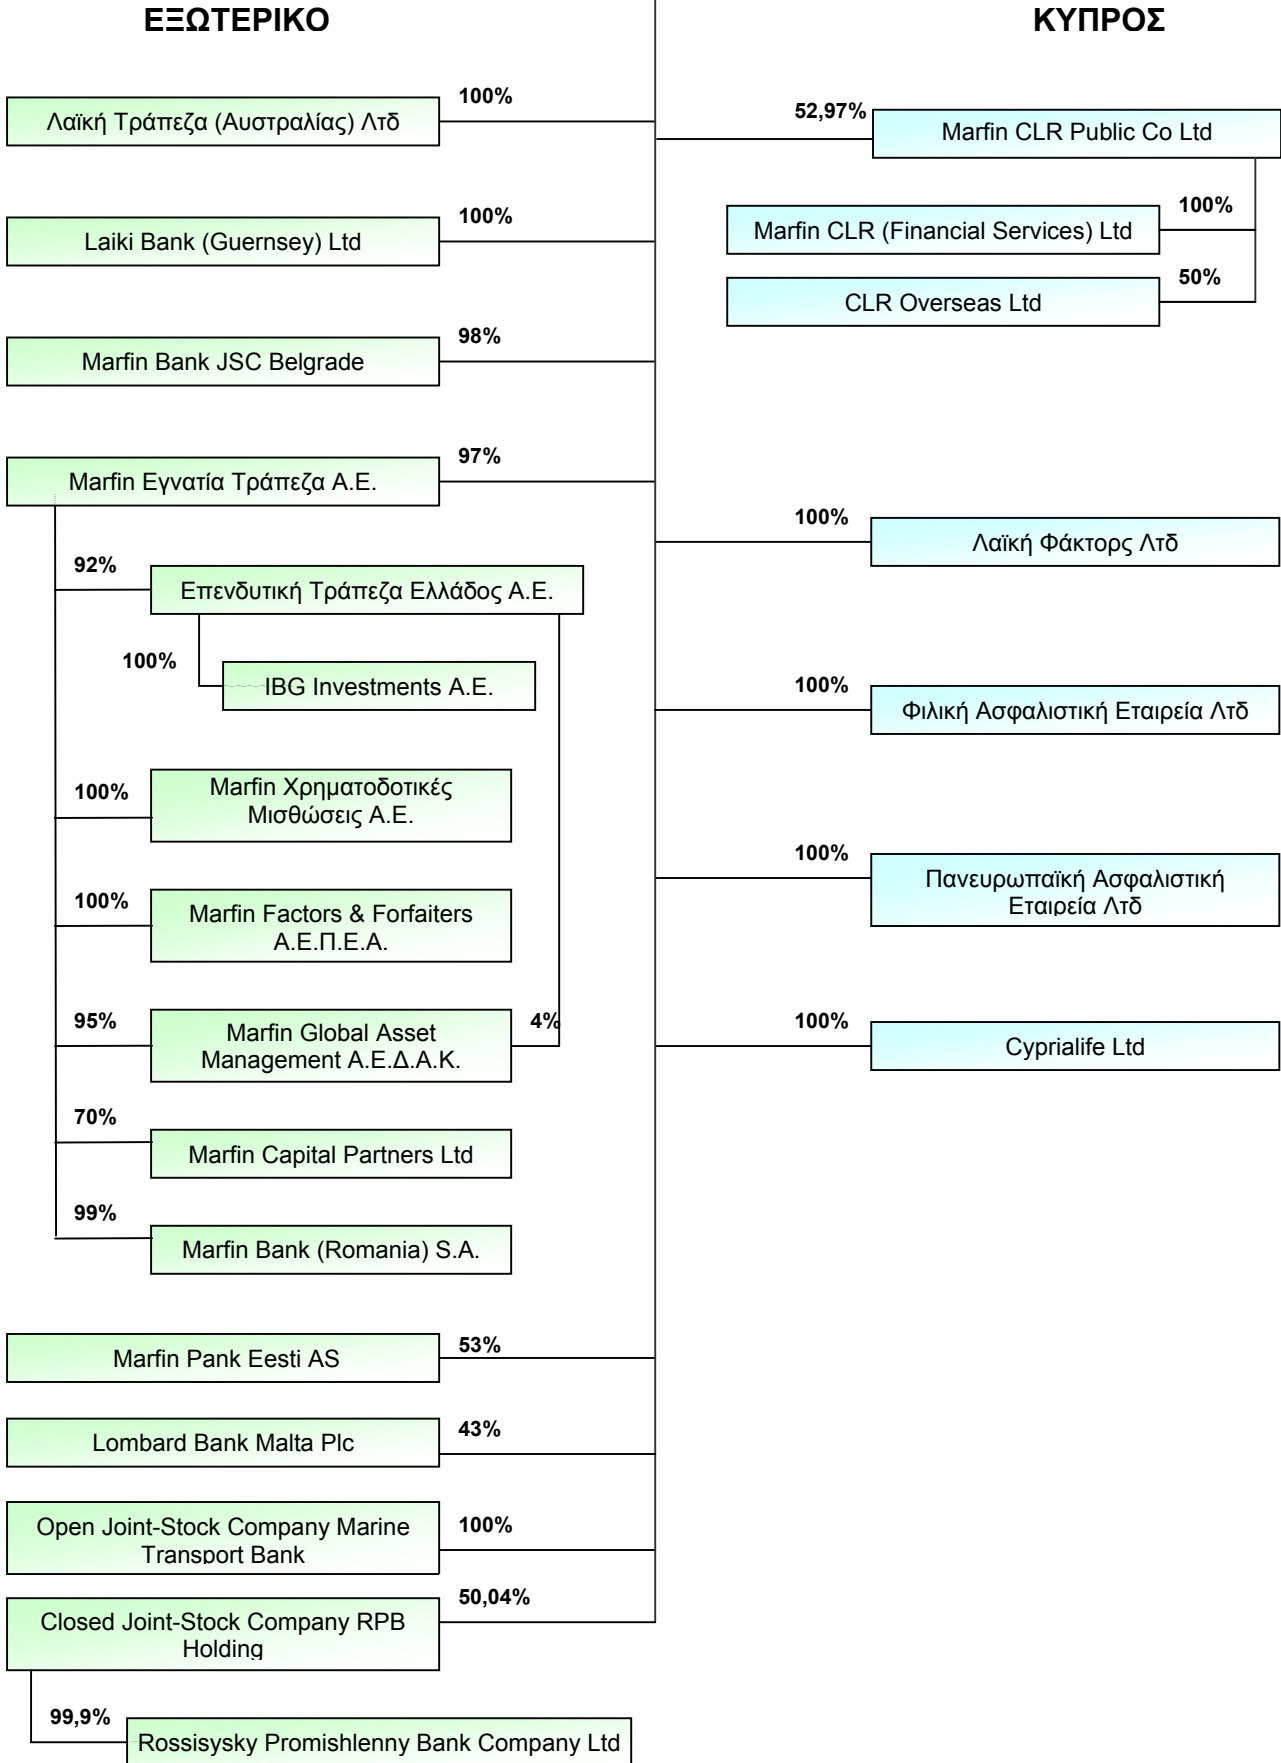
ΕΞΩΤΕΡΙΚΟ

ΚΥΠΡΟΣ

100%
Λαϊκή Τράπεζα (Αυστραλίας) Λτδ

100%
Laiki Bank (Guernsey) Ltd

98%
Marfin Bank JSC Belgrade

97%
Marfin Εγνατία Τράπεζα Α.Ε.

92%
Επενδυτική Τράπεζα Ελλάδος Α.Ε.

100%
IBG Investments A.E.

100%
Marfin Χρηματοδοτικές Μισθώσεις Α.Ε.

100%
Marfin Factors & Forfaiters Α.Ε.Π.Ε.Α.

95%
Marfin Global Asset Management Α.Ε.Δ.Α.Κ.

4%

70%
Marfin Capital Partners Ltd

99%
Marfin Bank (Romania) S.A.

53%
Marfin Pank Eesti AS

43%
Lombard Bank Malta Plc

100%
Open Joint-Stock Company Marine Transport Bank

50,04%
Closed Joint-Stock Company RPB Holding

99,9%
Rossisysky Promishlenny Bank Company Ltd

52,97%
Marfin CLR Public Co Ltd

100%
Marfin CLR (Financial Services) Ltd

50%
CLR Overseas Ltd

100%
Λαϊκή Φάκτορς Λτδ

100%
Φιλική Ασφαλιστική Εταιρεία Λτδ

100%
Πανευρωπαϊκή Ασφαλιστική Εταιρεία Λτδ

100%
Cyprialife Ltd